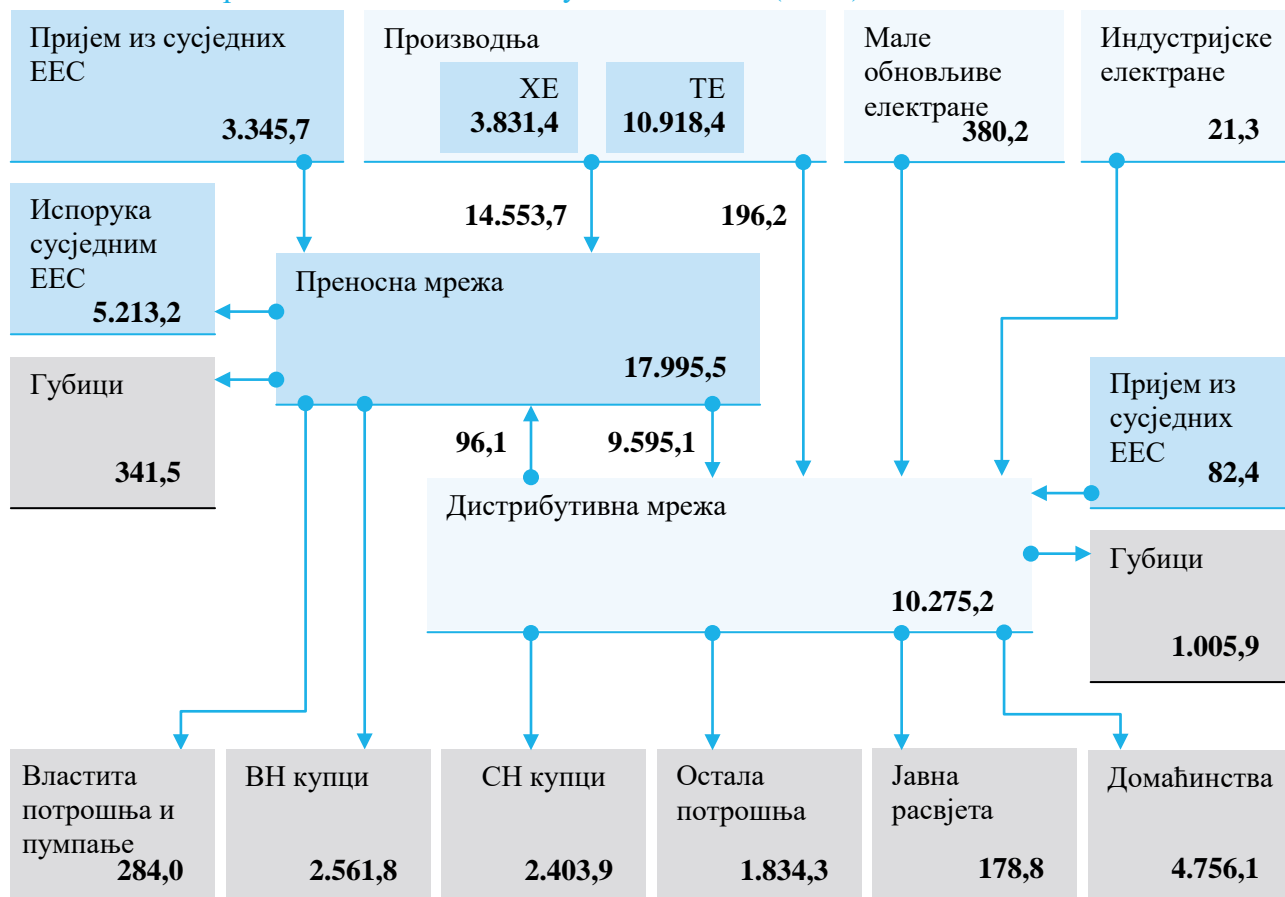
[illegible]

Пријем из сусједних ЕЕС
3.345,7

Производња
ХЕ
3.831,4
ТЕ
10.918,4

Мале обновљиве електране
380,2

Индустријске електране
21,3

Испорука сусједним ЕЕС
5.213,2

14.553,7

196,2

Преносна мрежа
17.995,5

Губици
341,5

Пријем из сусједних ЕЕС
82,4

96,1

9.595,1

Дистрибутивна мрежа
10.275,2

Губици
1.005,9

Властита потрошња и пумпање
284,0

ВН купци
2.561,8

СН купци
2.403,9

Остала потрошња
1.834,3

Јавна расвјета
178,8

Домаћинства
4.756,1